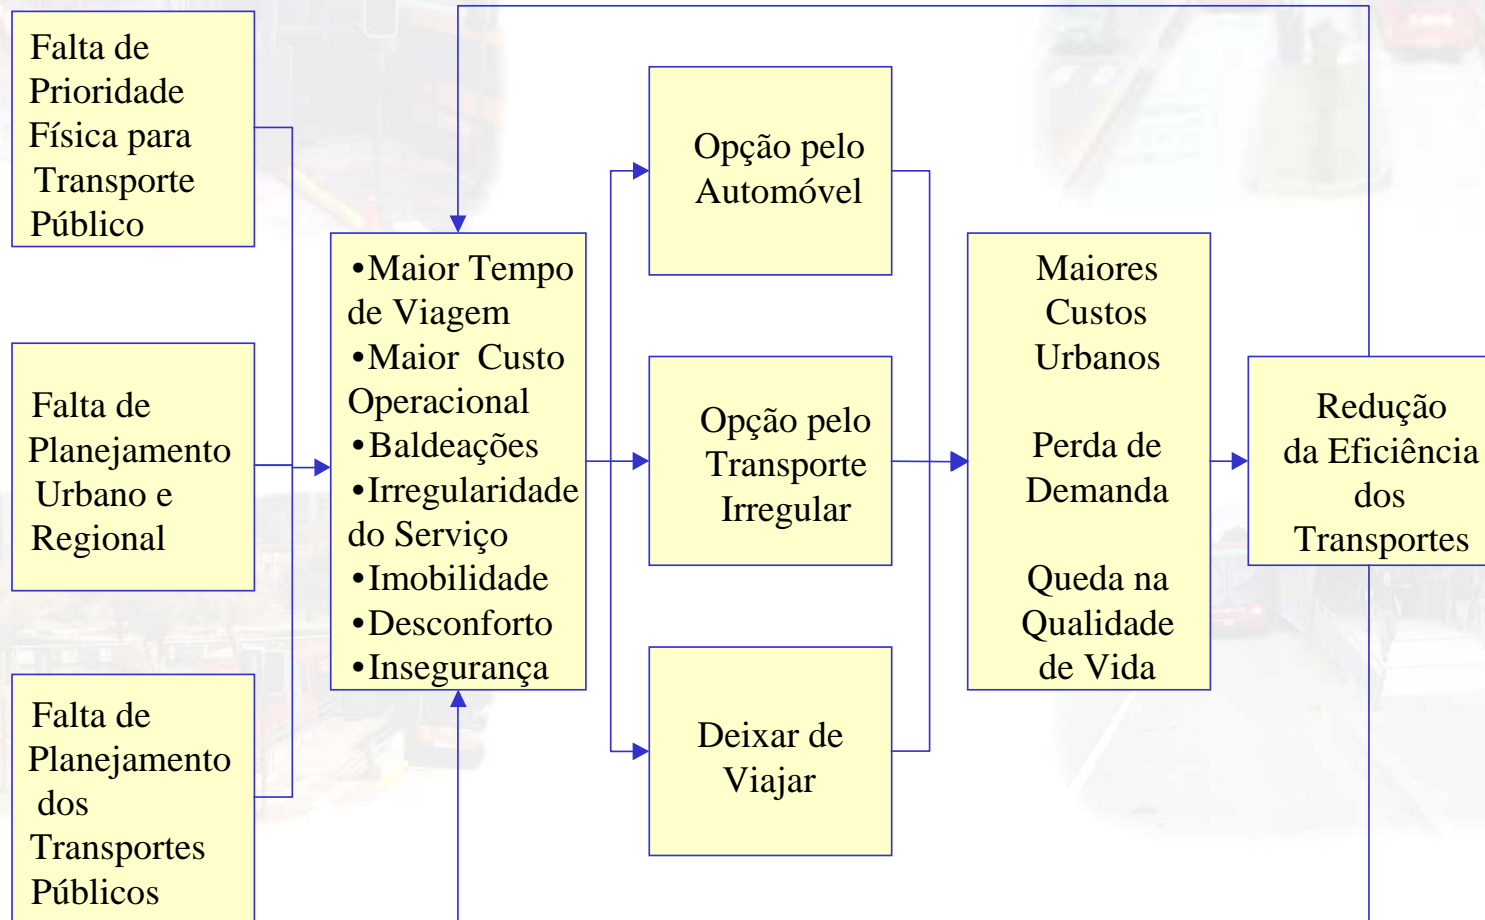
Falta de Prioridade Física para Transporte Público

Falta de Planejamento Urbano e Regional

Falta de Planejamento dos Transportes Públicos

•Maior Tempo de Viagem
•Maior Custo Operacional
•Baldeações
•Irregularidade do Serviço
•Imobilidade
•Desconforto
•Insegurança

Opção pelo Automóvel

Opção pelo Transporte Irregular

Deixar de Viajar

Maiores Custos Urbanos

Perda de Demanda

Queda na Qualidade de Vida

Redução da Eficiência dos Transportes